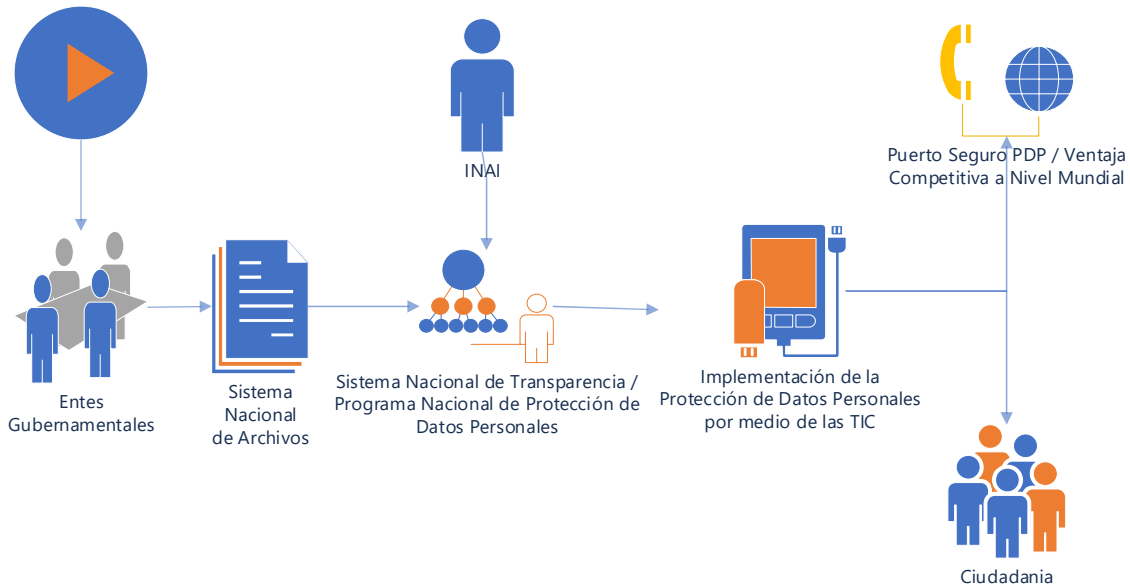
INAI

Puerto Seguro PDP / Ventaja Competitiva a Nivel Mundial

Entes Gubernamentales

Sistema Nacional de Archivos

Sistema Nacional de Transparencia / Programa Nacional de Protección de Datos Personales

Implementación de la Protección de Datos Personales por medio de las TIC

Ciudadania